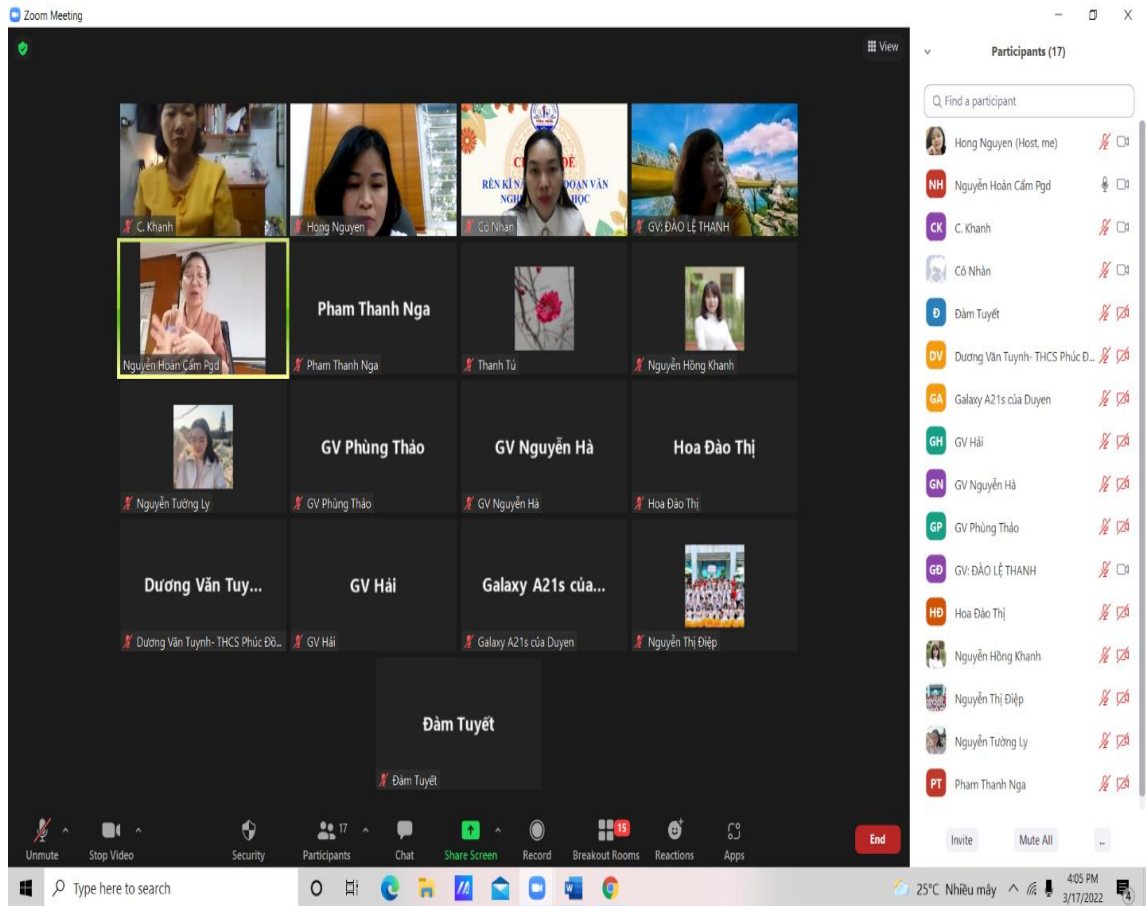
Zoom Meeting

View

C. Khanh

Hong Nguyen

CH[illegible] ĐỀ
RÈN KĨ N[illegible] ĐOẠN VĂN
NGH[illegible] HỌC

Cô Nhàn

GV: ĐÀO LỆ THANH

Nguyễn Hoàn Cầm Pgd

Pham Thanh Nga

Pham Thanh Nga

Thanh Tú

Nguyễn Hồng Khanh

Nguyễn Tường Ly

GV Phùng Thảo

GV Phùng Thảo

GV Nguyễn Hà

GV Nguyễn Hà

Hoa Đào Thị

Hoa Đào Thị

Dương Văn Tuy...

Dương Văn Tuynh- THCS Phúc Đồ...

GV Hải

GV Hải

Galaxy A21s của...

Galaxy A21s của Duyen

Nguyễn Thị Điệp

Đàm Tuyết

Đàm Tuyết

Participants (17)

Find a participant

Hong Nguyen (Host, me)
NH Nguyễn Hoàn Cầm Pgd
CK C. Khanh
Cô Nhàn
Đ Đàm Tuyết
DV Dương Văn Tuynh- THCS Phúc Đ...
GA Galaxy A21s của Duyen
GH GV Hải
GN GV Nguyễn Hà
GP GV Phùng Thảo
GĐ GV: ĐÀO LỆ THANH
HĐ Hoa Đào Thị
Nguyễn Hồng Khanh
Nguyễn Thị Điệp
Nguyễn Tường Ly
PT Pham Thanh Nga

Invite
Mute All
...

Unmute
Stop Video
Security
17 Participants
Chat
Share Screen
Record
15 Breakout Rooms
Reactions
Apps
End

Type here to search

25°C Nhiều mây
4:05 PM
3/17/2022
4